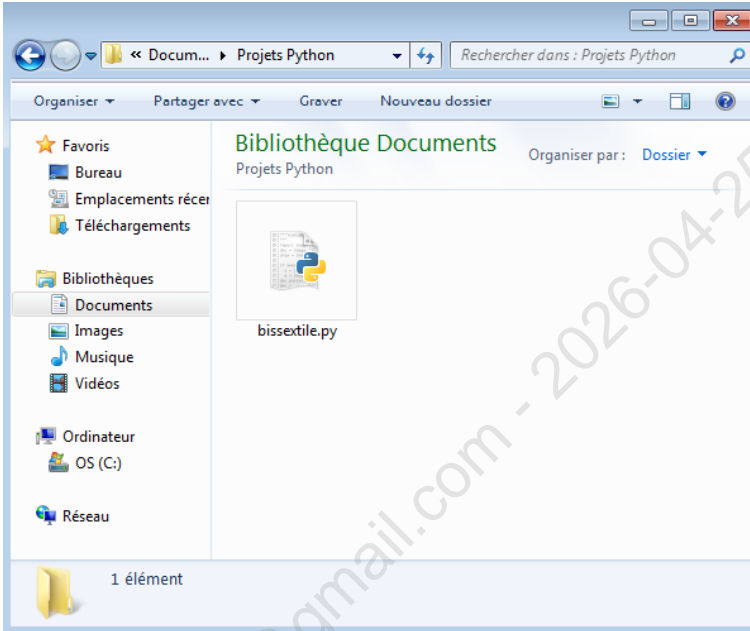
« Docum... ▸ Projets Python

Rechercher dans : Projets Python

Organiser ▾ Partager avec ▾ Graver Nouveau dossier

Favoris
Bureau
Emplacements récer
Téléchargements

Bibliothèques
Documents
Images
Musique
Vidéos

Ordinateur
OS (C:)

Réseau

Bibliothèque Documents
Projets Python

Organiser par : Dossier ▾

bissextile.py

1 élément

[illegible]gmail.com - 2026-04-2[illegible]